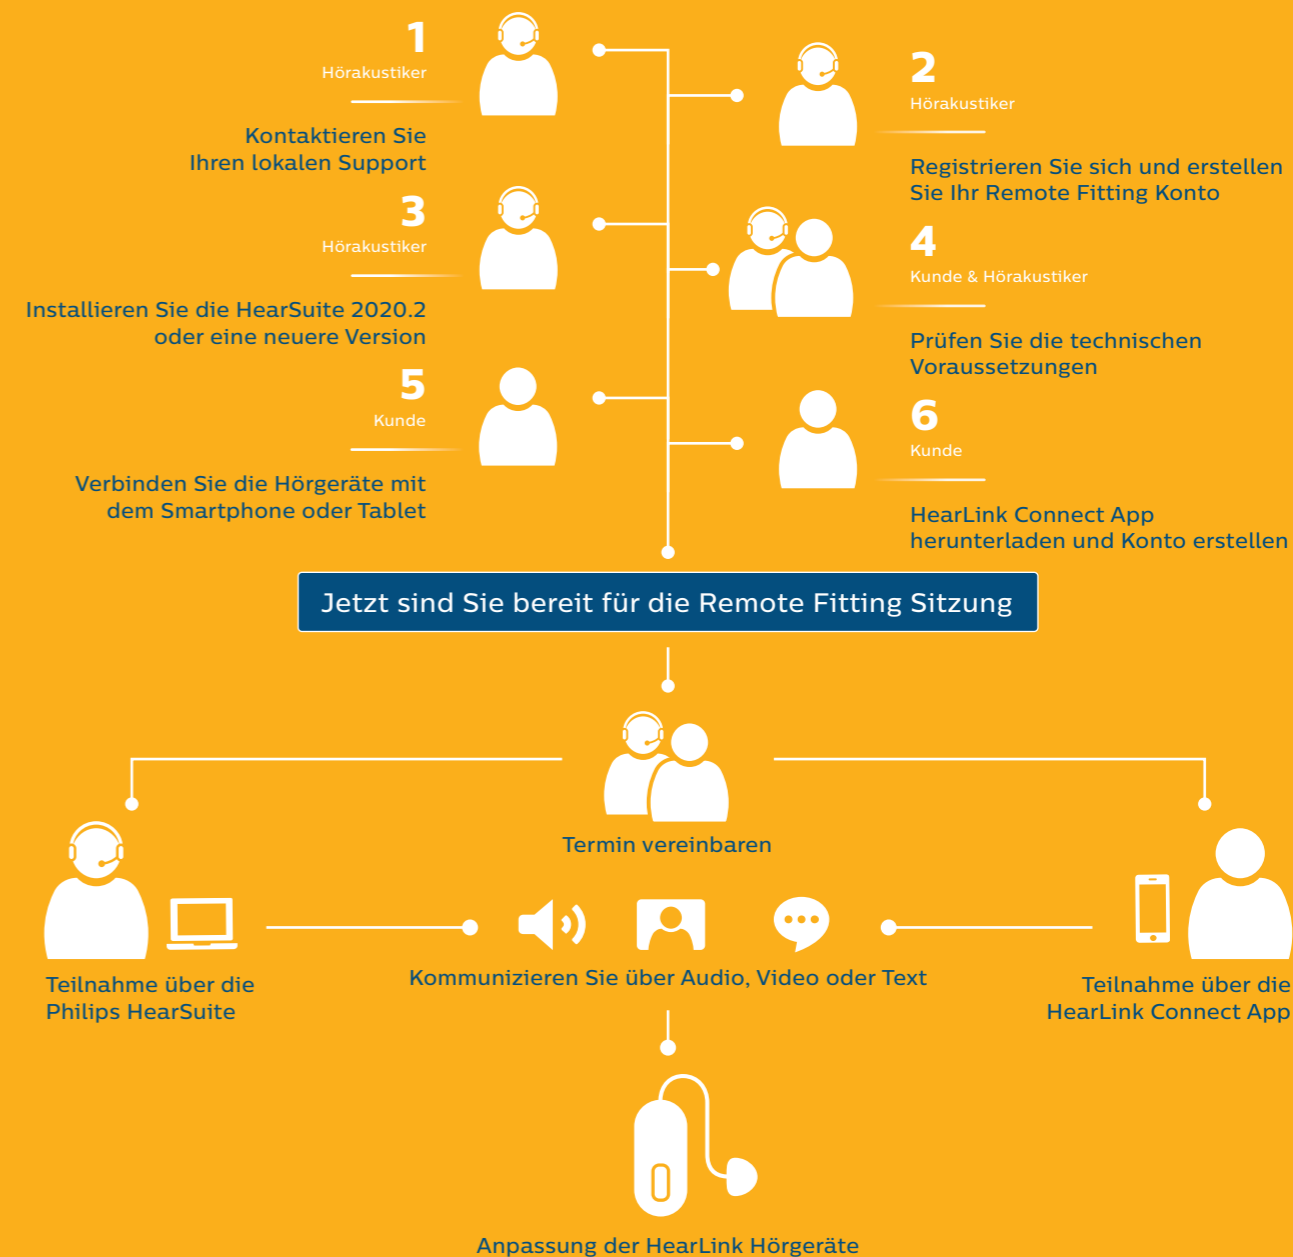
1
Hörakustiker

Kontaktieren Sie Ihren lokalen Support

2
Hörakustiker

Registrieren Sie sich und erstellen Sie Ihr Remote Fitting Konto

3
Hörakustiker

Installieren Sie die HearSuite 2020.2 oder eine neuere Version

4
Kunde & Hörakustiker

Prüfen Sie die technischen Voraussetzungen

5
Kunde

Verbinden Sie die Hörgeräte mit dem Smartphone oder Tablet

6
Kunde

HearLink Connect App herunterladen und Konto erstellen

Jetzt sind Sie bereit für die Remote Fitting Sitzung

Termin vereinbaren

Teilnahme über die Philips HearSuite

Kommunizieren Sie über Audio, Video oder Text

Teilnahme über die HearLink Connect App

Anpassung der HearLink Hörgeräte